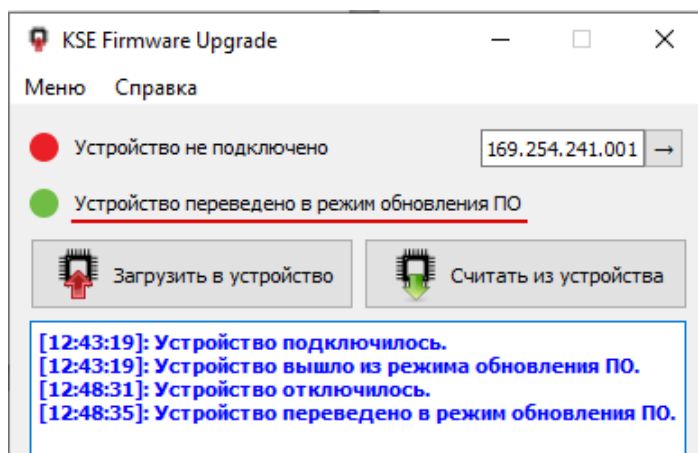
KSE Firmware Upgrade

Меню Справка

Устройство не подключено

169.254.241.001 →

Устройство переведено в режим обновления ПО

Загрузить в устройство

Считать из устройства

[12:43:19]: Устройство подключилось.
[12:43:19]: Устройство вышло из режима обновления ПО.
[12:48:31]: Устройство отключилось.
[12:48:35]: Устройство переведено в режим обновления ПО.